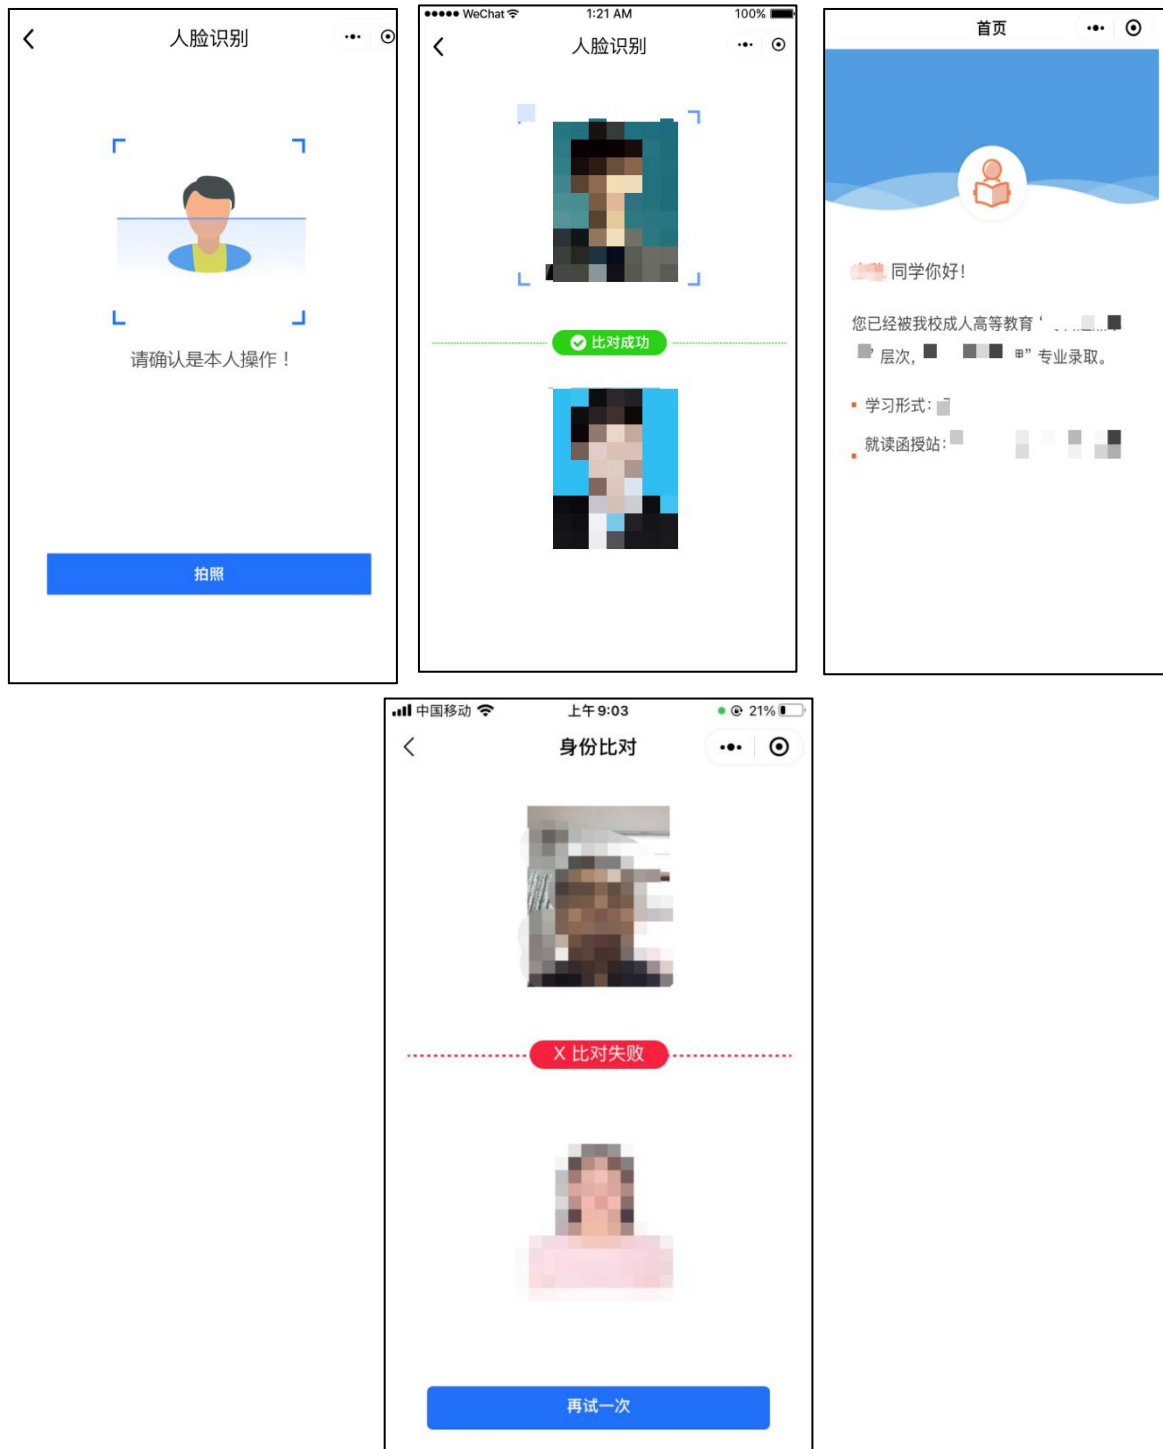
人脸识别

请确认是本人操作！

拍照

●●●●● WeChat 1:21 AM 100%

人脸识别

比对成功

首页

同学你好!

您已经被我校成人高等教育 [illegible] 层次, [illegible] 专业录取。

学习形式: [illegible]

就读函授站: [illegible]

中国移动 上午9:03 21%

身份比对

X 比对失败

再试一次